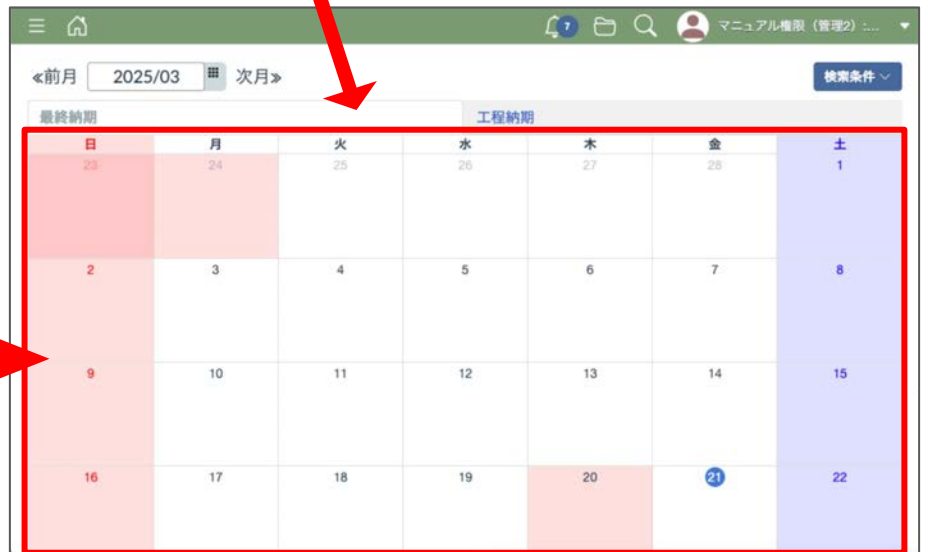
7 マニュアル権限（管理2）:...

«前月 2025/03 次月»

検索条件

最終納期

工程納期

| 日 | 月 | 火 | 水 | 木 | 金 | 土 |
|---|---|---|---|---|---|---|
| 23 | 24 | 25 | 26 | 27 | 28 | 1 |
| 2 | 3 | 4 | 5 | 6 | 7 | 8 |
| 9 | 10 | 11 | 12 | 13 | 14 | 15 |
| 16 | 17 | 18 | 19 | 20 | 21 | 22 |